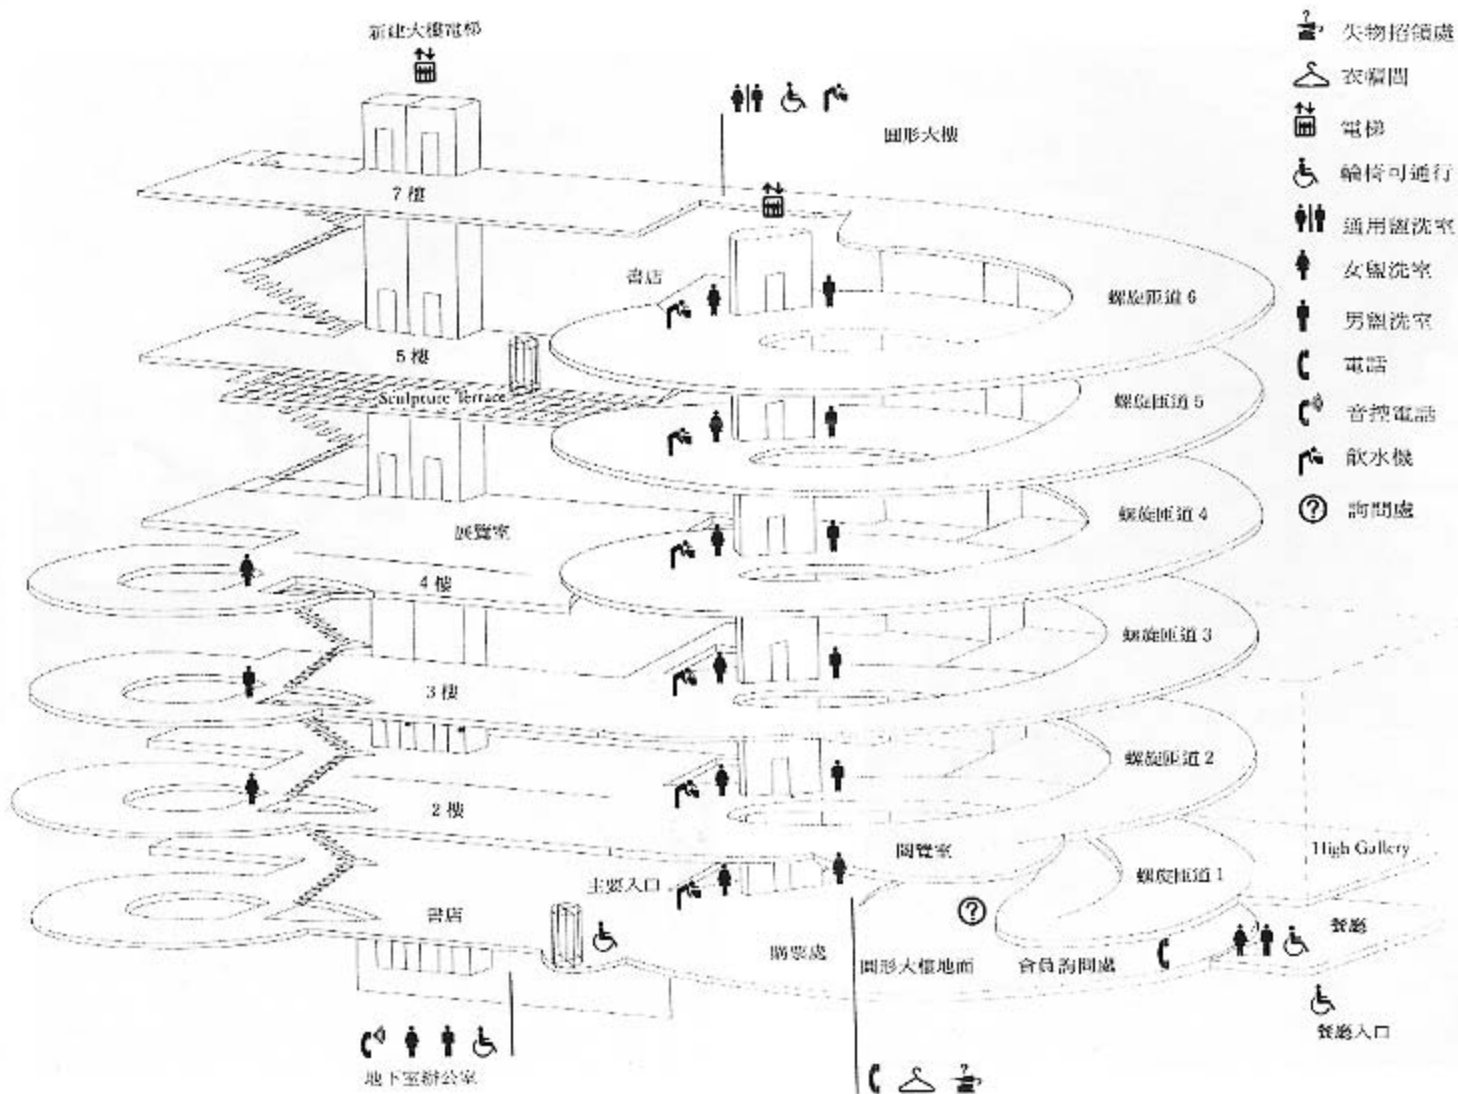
新建大樓電梯

圓形大樓

7 樓

書店

螺旋匝道 6

5 樓

Sculpture Terrace

螺旋匝道 5

展覽室

螺旋匝道 4

4 樓

螺旋匝道 3

3 樓

螺旋匝道 2

2 樓

閱覽室

High Gallery

主要入口

螺旋匝道 1

書店

購票處

圓形大樓地面

會員詢問處

餐廳

餐廳入口

地下室辦公室

失物招領處
衣帽間
電梯
輪椅可通行
通用盥洗室
女盥洗室
男盥洗室
電話
音控電話
飲水機
詢問處